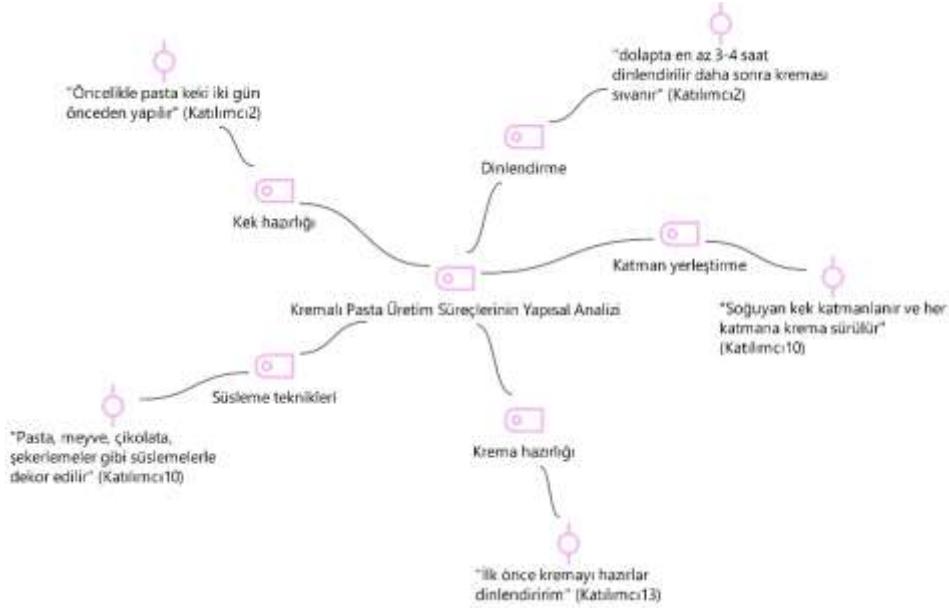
"Öncelikle pasta keki iki gün önceden yapılır" (Katılımcı2)

Kek hazırlığı

"dolapta en az 3-4 saat dinlendirilir daha sonra kreması sıvanır" (Katılımcı2)

Dinlendirme

Katman yerleştirme

"Soğuyan kek katmanlanır ve her katmana krema sürülür" (Katılımcı10)

Kremalı Pasta Üretim Süreçlerinin Yapısal Analizi

Süsleme teknikleri

"Pasta, meyve, çikolata, şekerlemeler gibi süslemelerle dekor edilir" (Katılımcı10)

Krema hazırlığı

"İlk önce kremayı hazırlar dinlendiririm" (Katılımcı13)